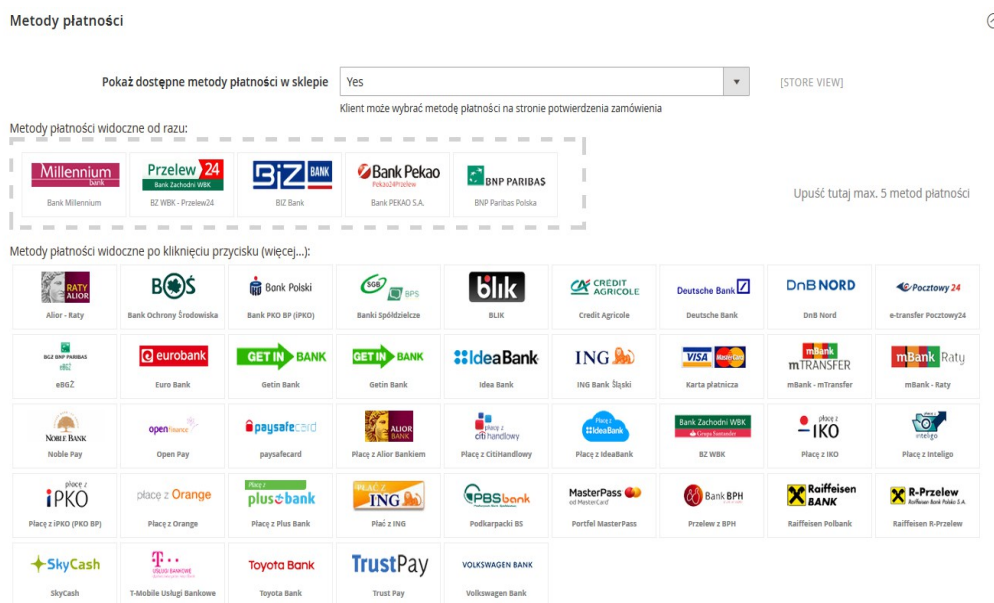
Metody płatności

Pokaż dostępne metody płatności w sklepie Yes [STORE VIEW]

Klient może wybrać metodę płatności na stronie potwierdzenia zamówienia

Metody płatności widoczne od razu:

Millennium bank
Bank Millennium

Przelew 24 Bank Zachodni WBK
BZ WBK - Przelew24

BIZ BANK
BIZ Bank

Bank Pekao Pekao24Przelew
Bank PEKAO S.A.

BNP PARIBAS
BNP Paribas Polska

Upuść tutaj max. 5 metod płatności

Metody płatności widoczne po kliknięciu przycisku (więcej...):

RATY ALIOR
Alior - Raty

BOŚ
Bank Ochrony Środowiska

Bank Polski
Bank PKO BP (iPKO)

SGB BPS
Banki Spółdzielcze

blik
BLIK

CREDIT AGRICOLE
Credit Agricole

Deutsche Bank
Deutsche Bank

DnB NORD
DnB Nord

Pocztowy 24
e-transfer Pocztowy24

BGŻ BNP PARIBAS eBGŻ
eBGŻ

eurobank
Euro Bank

GET IN BANK
Getin Bank

GET IN BANK
Getin Bank

IdeaBank
Idea Bank

ING
ING Bank Śląski

VISA MasterCard
Karta płatnicza

mBank mTRANSFER
mBank - mTransfer

mBank Raty
mBank - Raty

NOBLE BANK
Noble Pay

open finance
Open Pay

paysafecard
paysafecard

ALIOR BANK
Płacę z Alior Bankiem

płacę z citi handlowy
Płacę z CitiHandlowy

Płacę z IdeaBank
Płacę z IdeaBank

Bank Zachodni WBK Grupa Santander
BZ WBK

płacę z IKO
Płacę z IKO

inteligo
Płacę z Inteligo

płacę z iPKO
Płacę z iPKO (PKO BP)

płacę z Orange
Płacę z Orange

płacę z plus bank
Płacę z Plus Bank

PŁACĘ Z ING
Płać z ING

PBS bank
Podkarpacki BS

MasterPass od MasterCard
Portfel MasterPass

Bank BPH
Przelew z BPH

Raiffeisen BANK
Raiffeisen Polbank

R-Przelew Raiffeisen Bank Polska S.A.
Raiffeisen R-Przelew

SkyCash
SkyCash

T-Mobile USŁUGI BANKOWE
T-Mobile Usługi Bankowe

Toyota Bank
Toyota Bank

TrustPay
Trust Pay

VOLKSWAGEN BANK
Volkswagen Bank